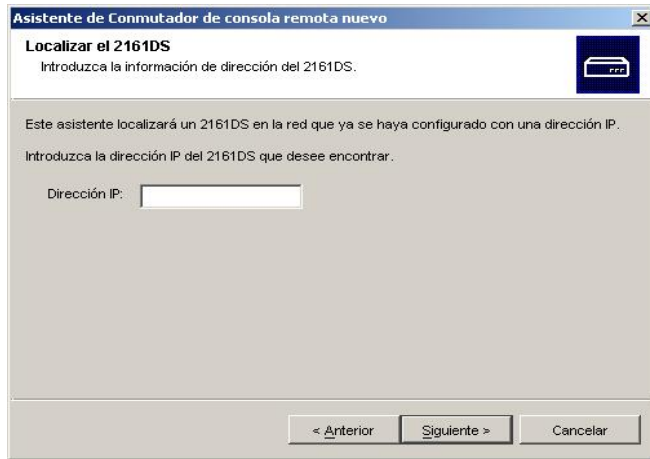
Asistente de Conmutador de consola remota nuevo

Localizar el 2161DS
Introduzca la información de dirección del 2161DS.

Este asistente localizará un 2161DS en la red que ya se haya configurado con una dirección IP.

Introduzca la dirección IP del 2161DS que desee encontrar.

Dirección IP:

< Anterior
Siguiente >
Cancelar